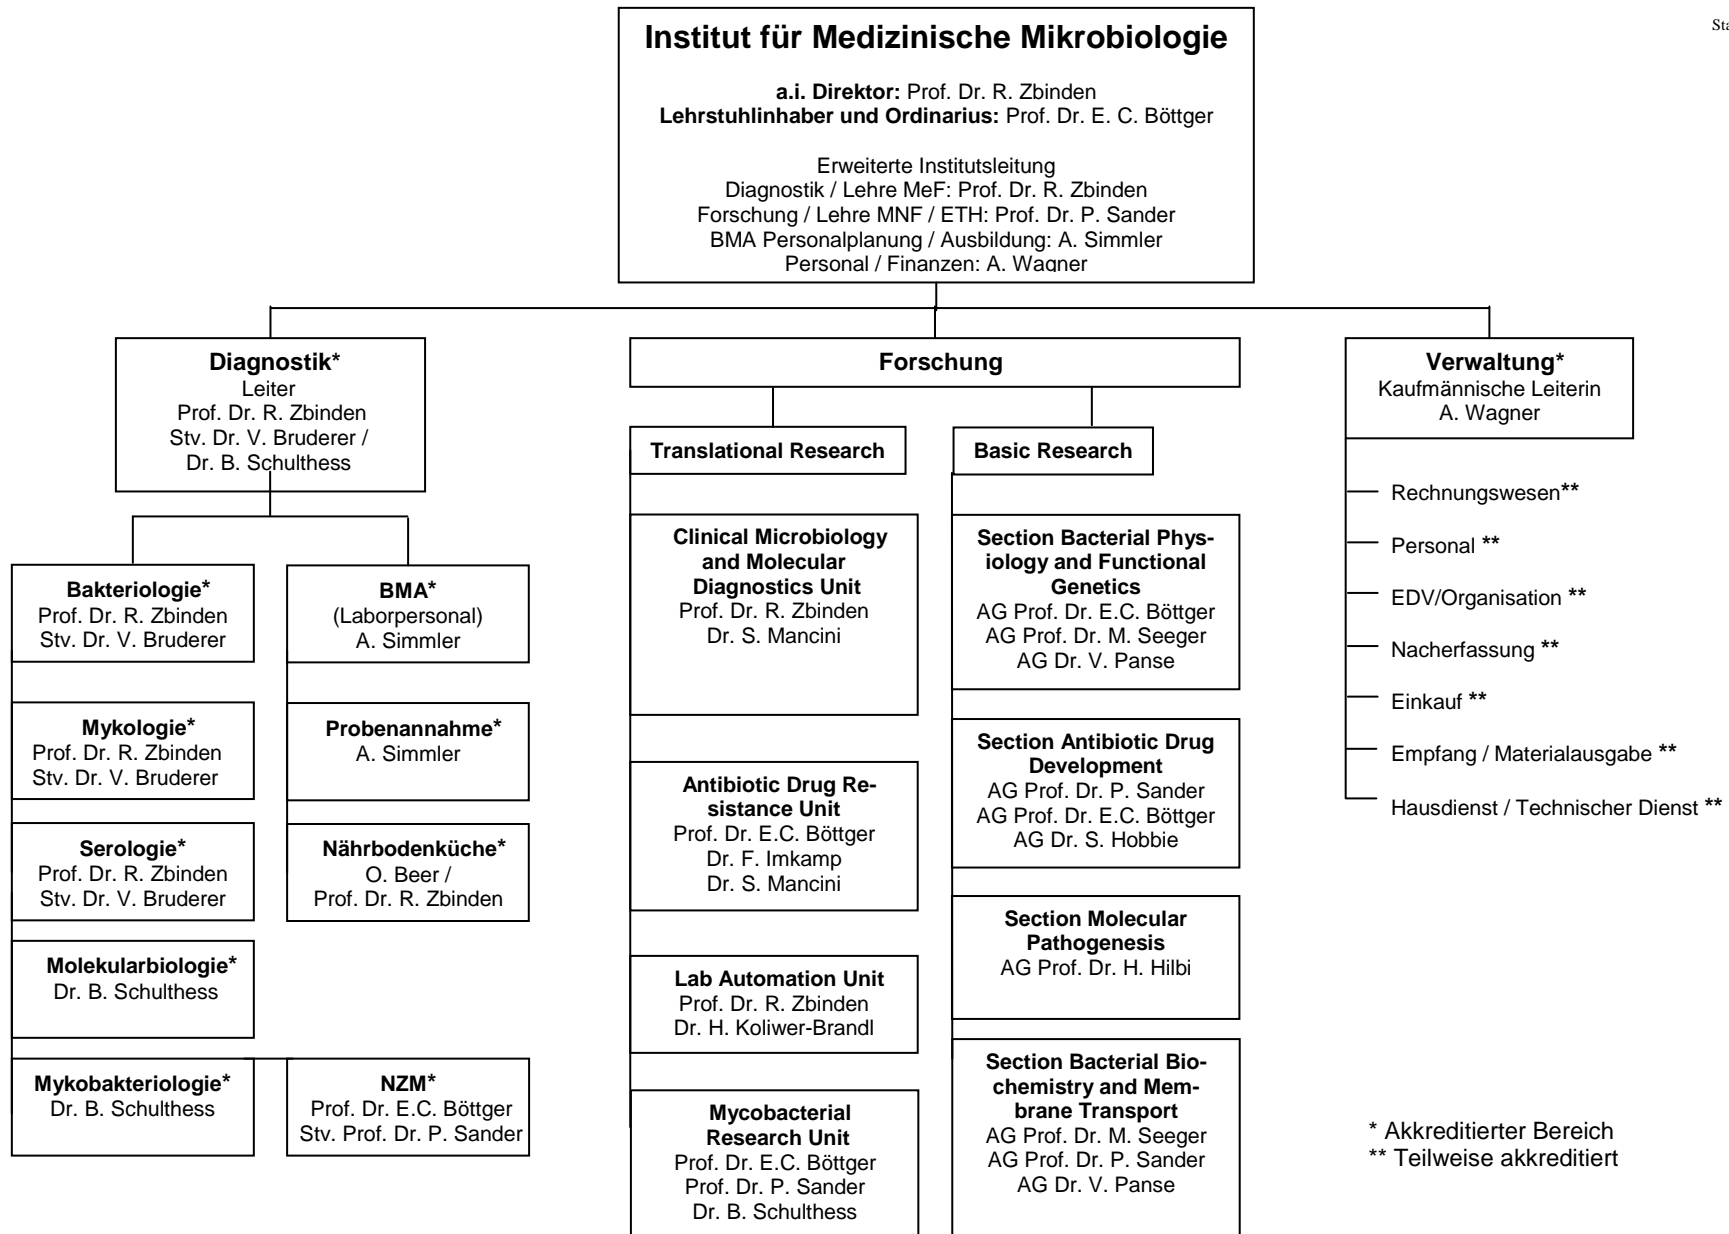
Sta

Institut für Medizinische Mikrobiologie

a.i. Direktor: Prof. Dr. R. Zbinden
Lehrstuhlinhaber und Ordinarius: Prof. Dr. E. C. Böttger

Erweiterte Institutsleitung
Diagnostik / Lehre MeF: Prof. Dr. R. Zbinden
Forschung / Lehre MNF / ETH: Prof. Dr. P. Sander
BMA Personalplanung / Ausbildung: A. Simmler
Personal / Finanzen: A. Wagner

Diagnostik*
Leiter
Prof. Dr. R. Zbinden
Stv. Dr. V. Bruderer /
Dr. B. Schulthess

Bakteriologie*
Prof. Dr. R. Zbinden
Stv. Dr. V. Bruderer

Mykologie*
Prof. Dr. R. Zbinden
Stv. Dr. V. Bruderer

Serologie*
Prof. Dr. R. Zbinden
Stv. Dr. V. Bruderer

Molekularbiologie*
Dr. B. Schulthess

Mykobakteriologie*
Dr. B. Schulthess

BMA*
(Laborpersonal)
A. Simmler

Probenannahme*
A. Simmler

Nährbodenküche*
O. Beer /
Prof. Dr. R. Zbinden

NZM*
Prof. Dr. E.C. Böttger
Stv. Prof. Dr. P. Sander

Forschung

Translational Research

Clinical Microbiology and Molecular Diagnostics Unit
Prof. Dr. R. Zbinden
Dr. S. Mancini

Antibiotic Drug Resistance Unit
Prof. Dr. E.C. Böttger
Dr. F. Imkamp
Dr. S. Mancini

Lab Automation Unit
Prof. Dr. R. Zbinden
Dr. H. Koliwer-Brandl

Mycobacterial Research Unit
Prof. Dr. E.C. Böttger
Prof. Dr. P. Sander
Dr. B. Schulthess

Basic Research

Section Bacterial Physiology and Functional Genetics
AG Prof. Dr. E.C. Böttger
AG Prof. Dr. M. Seeger
AG Dr. V. Panse

Section Antibiotic Drug Development
AG Prof. Dr. P. Sander
AG Prof. Dr. E.C. Böttger
AG Dr. S. Hobbie

Section Molecular Pathogenesis
AG Prof. Dr. H. Hilbi

Section Bacterial Biochemistry and Membrane Transport
AG Prof. Dr. M. Seeger
AG Prof. Dr. P. Sander
AG Dr. V. Panse

Verwaltung*
Kaufmännische Leiterin
A. Wagner

Rechnungswesen**
Personal **
EDV/Organisation **
Nacherfassung **
Einkauf **
Empfang / Materialausgabe **
Hausdienst / Technischer Dienst **

* Akkreditierter Bereich
** Teilweise akkreditiert